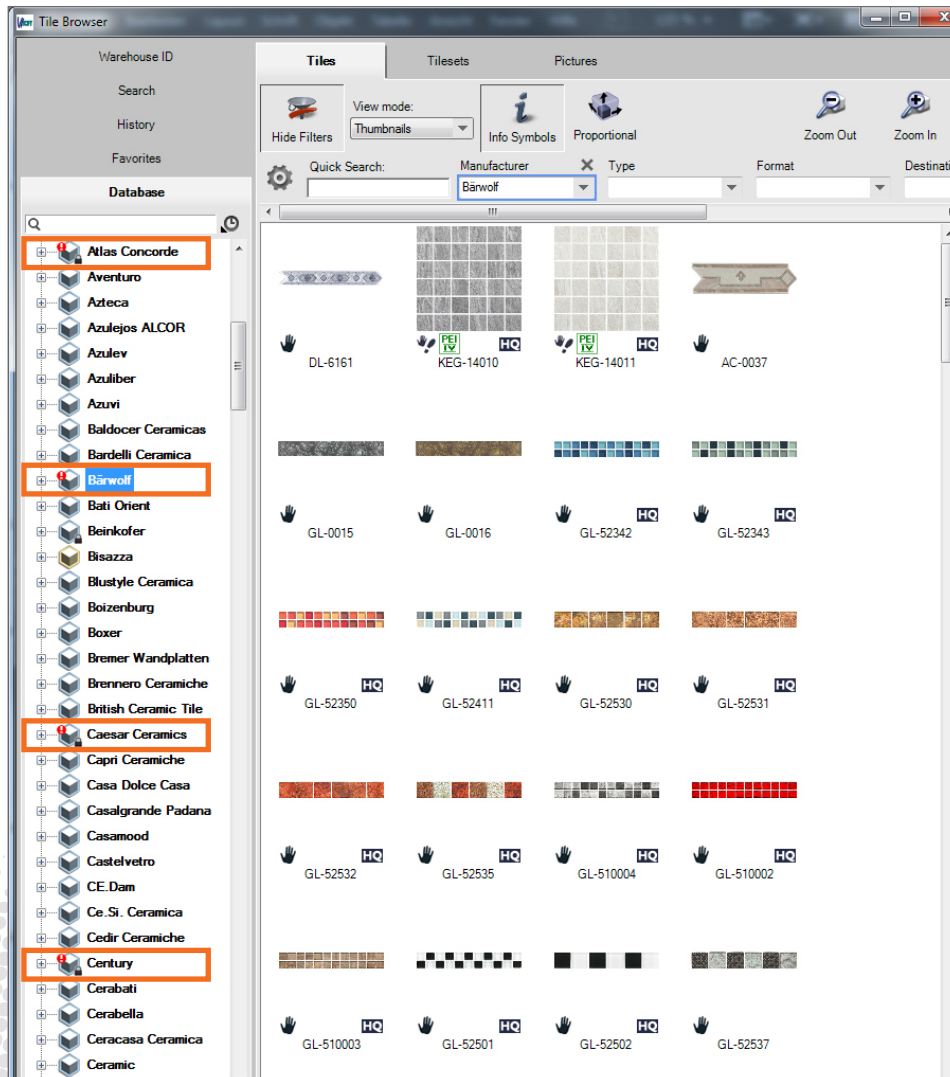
Tile Browser

Warehouse ID
Search
History
Favorites
Database

Atlas Concorde
Aventuro
Azteca
Azulejos ALCOR
Azulev
Azuliber
Azuvi
Baldocer Ceramicas
Bardelli Ceramica
Bärwolf
Bati Orient
Beinkofer
Bisazza
Blustyle Ceramica
Boizenburg
Boxer
Bremer Wandplatten
Brennero Ceramiche
British Ceramic Tile
Caesar Ceramics
Capri Ceramiche
Casa Dolce Casa
Casalgrande Padana
Casamood
Castelvetro
CE.Dam
Ce.Si. Ceramica
Cedir Ceramiche
Century
Cerabati
Cerabella
Ceracasa Ceramica
Ceramic

Tiles
Tilesets
Pictures

Hide Filters
View mode:
Thumbnails
Info Symbols
Proportional
Zoom Out
Zoom In

Quick Search:
Manufacturer
Bärwolf
Type
Format
Destinati

DL-6161
PEI IV HQ
KEG-14010
PEI IV HQ
KEG-14011
AC-0037

GL-0015
GL-0016
HQ
GL-52342
HQ
GL-52343

HQ
GL-52350
HQ
GL-52411
HQ
GL-52530
HQ
GL-52531

HQ
GL-52532
HQ
GL-52535
HQ
GL-510004
HQ
GL-510002

HQ
GL-510003
HQ
GL-52501
HQ
GL-52502
GL-52537